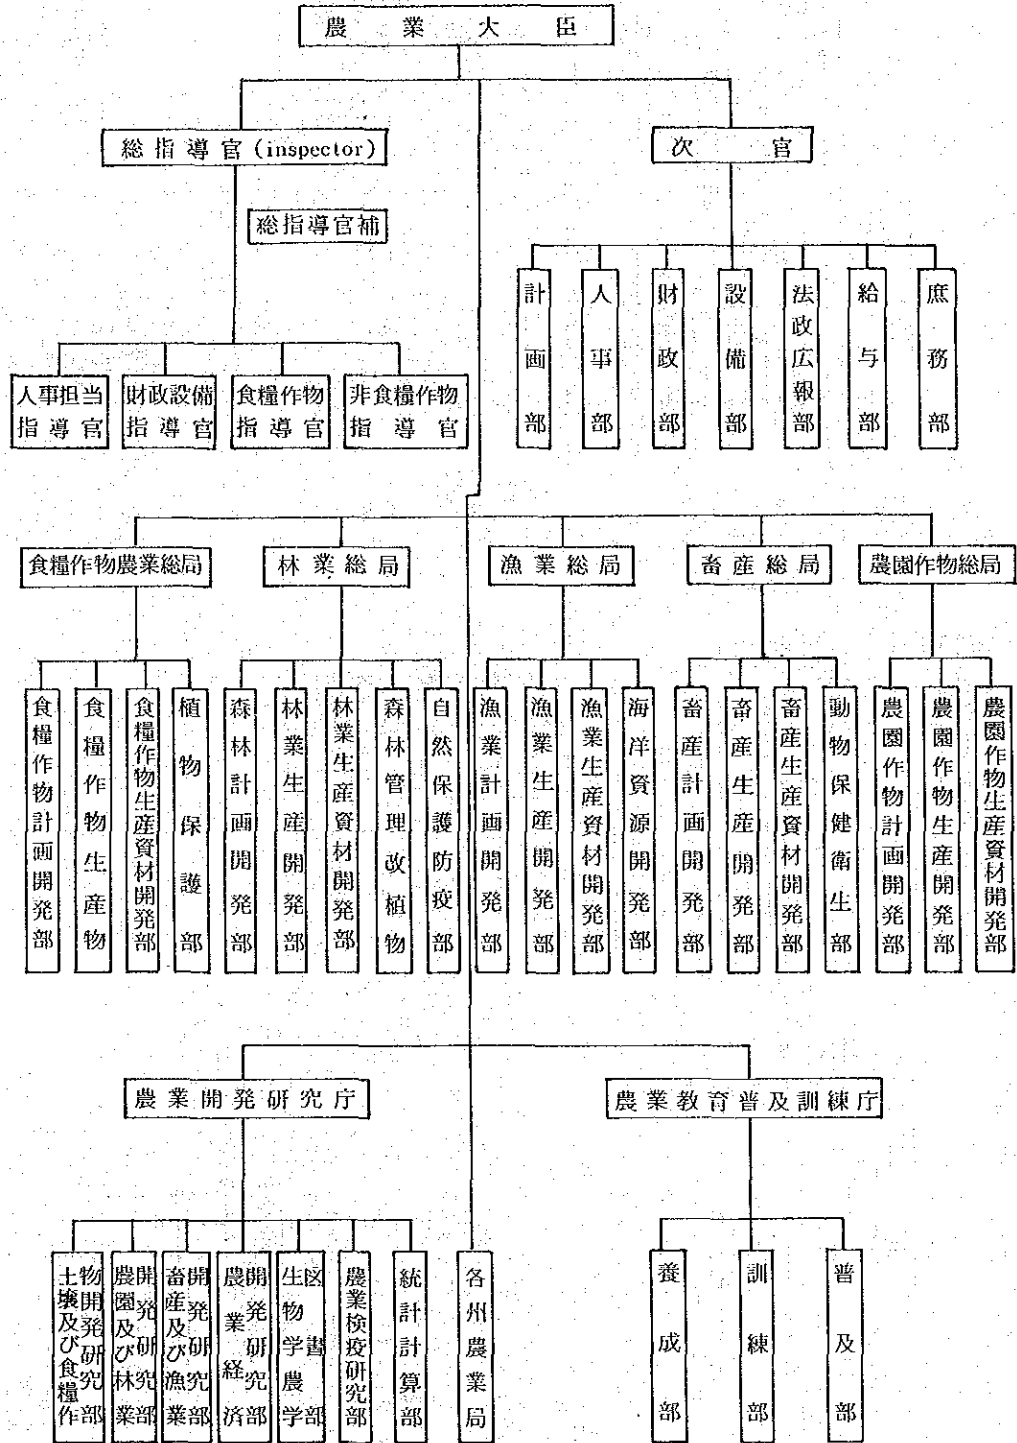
農業大臣

総指導官（inspector）

総指導官補

人事担当指導官
財政設備指導官
食糧作物指導官
非食糧作物指導官

次官

計画部
人事部
財政部
設備部
法政広報部
給与部
庶務部

食糧作物農業総局
食糧作物計画開発部
食糧作物生産物
食糧作物生産資材開発部
植物保護部

林業総局
森林計画開発部
林業生産開発部
林業生産資材開発部
森林管理改植物
自然保護防疫部

漁業総局
漁業計画開発部
漁業生産開発部
漁業生産資材開発部
海洋資源開発部

畜産総局
畜産計画開発部
畜産生産開発部
畜産生産資材開発部
動物保健衛生部

農園作物総局
農園作物計画開発部
農園作物生産開発部
農園作物生産資材開発部

農業開発研究庁
土壌及び食糧作物開発研究部
農園及び林業開発研究部
畜産及び漁業開発研究部
農業経済開発研究部
生物学農学図書部
農業検疫研究部
統計計算部

各州農業局

農業教育普及訓練庁
養成部
訓練部
普及部